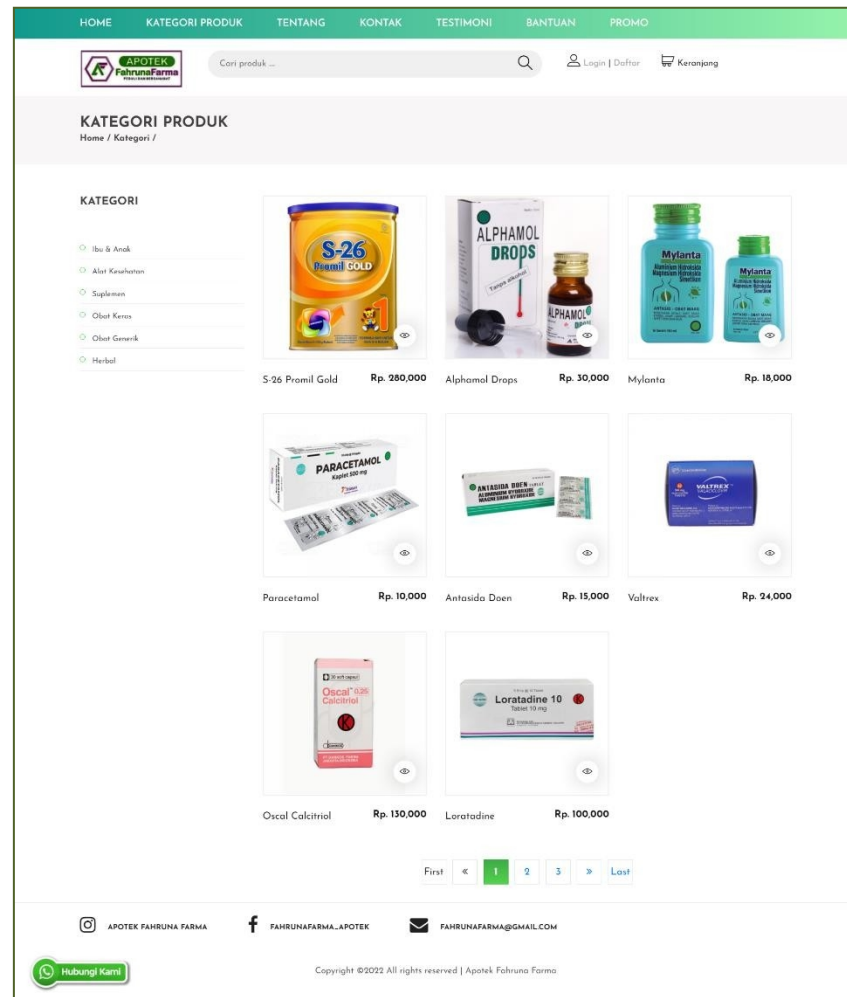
HOME KATEGORI PRODUK TENTANG KONTAK TESTIMONI BANTUAN PROMO

APOTEK FahrunaFarma

Cari produk ...

Login | Daftar Keranjang

KATEGORI PRODUK
Home / Kategori /

KATEGORI

Ibu & Anak
Alat Kesehatan
Suplemen
Obat Keras
Obat Generik
Herbal

S-26 Promil GOLD

S-26 Promil Gold Rp. 280,000

ALPHAMOL DROPS

Alphamol Drops Rp. 30,000

Mylanta

Mylanta Rp. 18,000

PARACETAMOL Kaplet 500 mg

Paracetamol Rp. 10,000

ANTASIDA DOEN

Antasida Doen Rp. 15,000

VALTREX

Valtrex Rp. 24,000

Oscal 0.25 Calcitriol

Oscal Calcitriol Rp. 130,000

Loratadine 10 Tablet 10 mg

Loratadine Rp. 100,000

First « 1 2 3 » Last

APOTEK FAHRUNA FARMA FAHRUNAFARMA_APOTEK FAHRUNAFARMA@GMAIL.COM

Hubungi Kami

Copyright ©2022 All rights reserved | Apotek Fahruna Farma